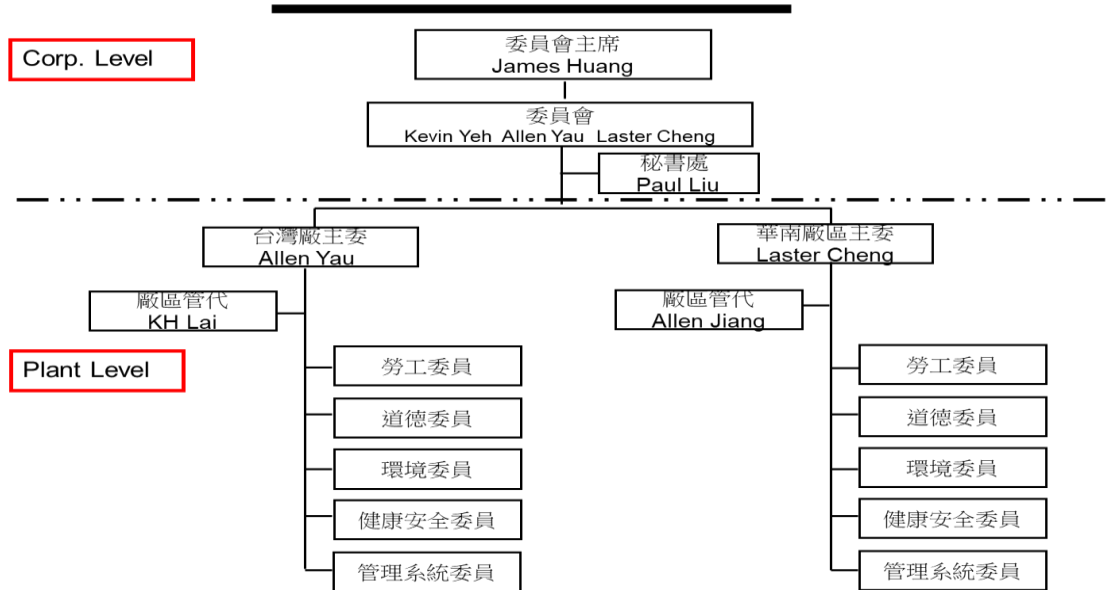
Corp. Level

委員會主席
James Huang

委員會
Kevin Yeh Allen Yau Laster Cheng

秘書處
Paul Liu

台灣廠主委
Allen Yau

廠區管代
KH Lai

Plant Level

勞工委員

道德委員

環境委員

健康安全委員

管理系統委員

華南廠區主委
Laster Cheng

廠區管代
Allen Jiang

勞工委員

道德委員

環境委員

健康安全委員

管理系統委員